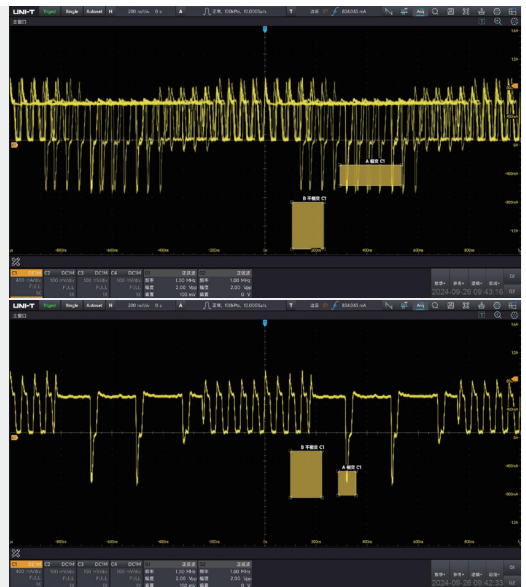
UNI-T Trigd Single Autoset H 200 ns/div 0 s A 正常, 10MPts, 10.0GSa/s T 边沿 C1 834.040 mA Acq

主窗口

A 相反 C1

B 不相反 C1

-1000ns -800ns -600ns -400ns -200ns 0s 200ns 400ns 600ns 800ns

C1 DC1M C2 DC1M C3 DC1M C4 DC1M
400 mA/div 500 mV/div 500 mV/div 500 mV/div
频率 1.00 MHz 频率 1.00 MHz
幅度 2.00 Vpp 幅度 2.00 Vpp
偏置 100 mV 偏置 0 V

2024-09-26 09:43:16

UNI-T Trigd Single Autoset H 200 ns/div 0 s A 正常, 10MPts, 10.0GSa/s T 边沿 C1 834.040 mA Acq

主窗口

B 不相反 C1

A 相反 C1

-1000ns -800ns -600ns -400ns -200ns 0s 200ns 400ns 600ns 800ns

C1 DC1M C2 DC1M C3 DC1M C4 DC1M
400 mA/div 500 mV/div 500 mV/div 500 mV/div
频率 1.00 MHz 频率 1.00 MHz
幅度 2.00 Vpp 幅度 2.00 Vpp
偏置 100 mV 偏置 0 V

2024-09-26 09:42:33